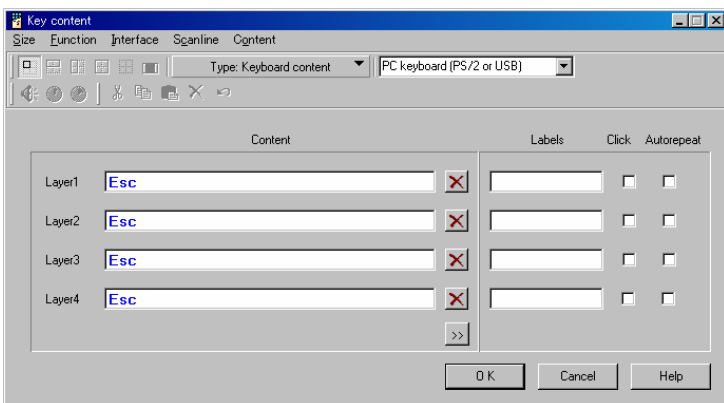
Key content

Size Function Interface Scanline Content

Type: Keyboard content
PC keyboard (PS/2 or USB)

Content

Labels Click Autorepeat

Layer1 Esc

Layer2 Esc

Layer3 Esc

Layer4 Esc

>>

OK Cancel Help